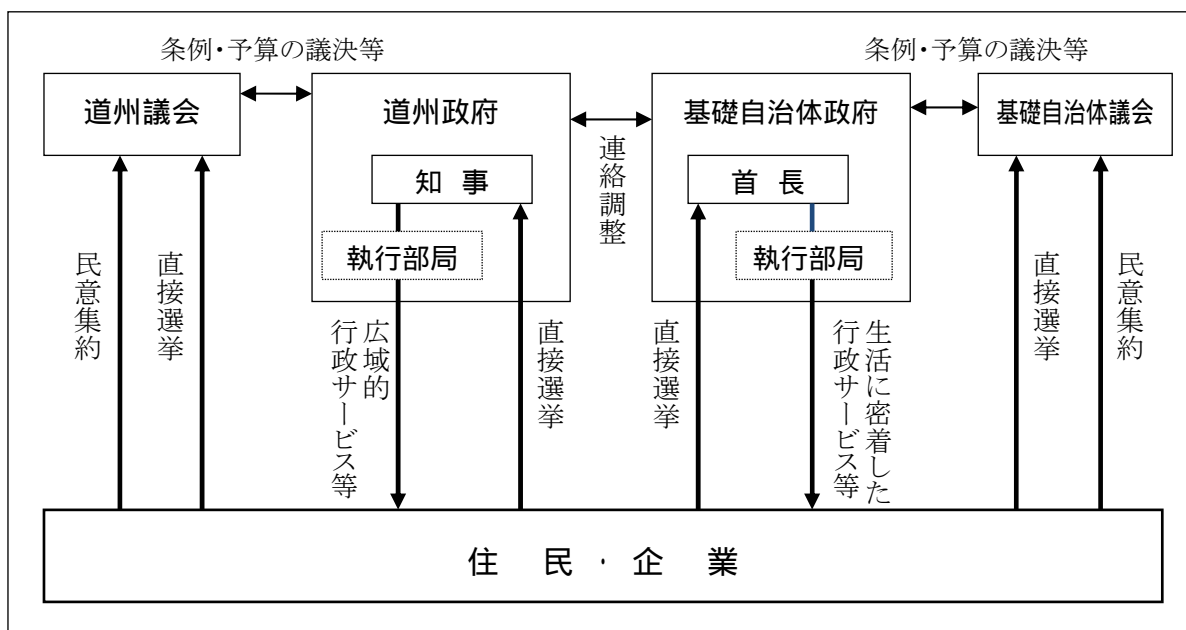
条例・予算の議決等

道州議会

道州政府

知 事

執行部局

連絡調整

条例・予算の議決等

基礎自治体政府

首 長

執行部局

基礎自治体議会

民意集約

直接選挙

広域的行政サービス等

直接選挙

直接選挙

生活に密着した行政サービス等

直接選挙

民意集約

住 民 · 企 業